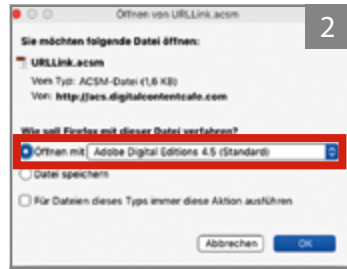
Öffnen von URLLink.acsm

2

Sie möchten folgende Datei öffnen:

URLLink.acsm

Vom Typ: ACSM-Datei (1,6 KB)

Von: http://acs.digitalcontentcafe.com

Wie soll Firefox mit dieser Datei verfahren?

Öffnen mit Adobe Digital Editions 4.5 (Standard)

Datei speichern

Für Dateien dieses Typs immer diese Aktion ausführen

Abbrechen

OK